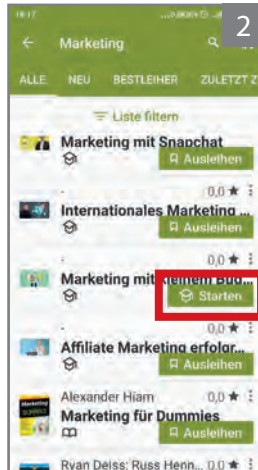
18:17

2

Marketing

ALLE NEU BESTLEIHER ZULETZT Z

Liste filtern

Marketing mit Snapchat

Ausleihen

0,0 ★

Internationales Marketing ...

Ausleihen

0,0 ★

Marketing mit kleinem Bud...

Starten

0,0 ★

Affiliate Marketing erfolgr...

Ausleihen

Alexander Hiam 0,0 ★

Marketing für Dummies

Ausleihen

Ryan Deiss; Russ Henn... 0,0 ★